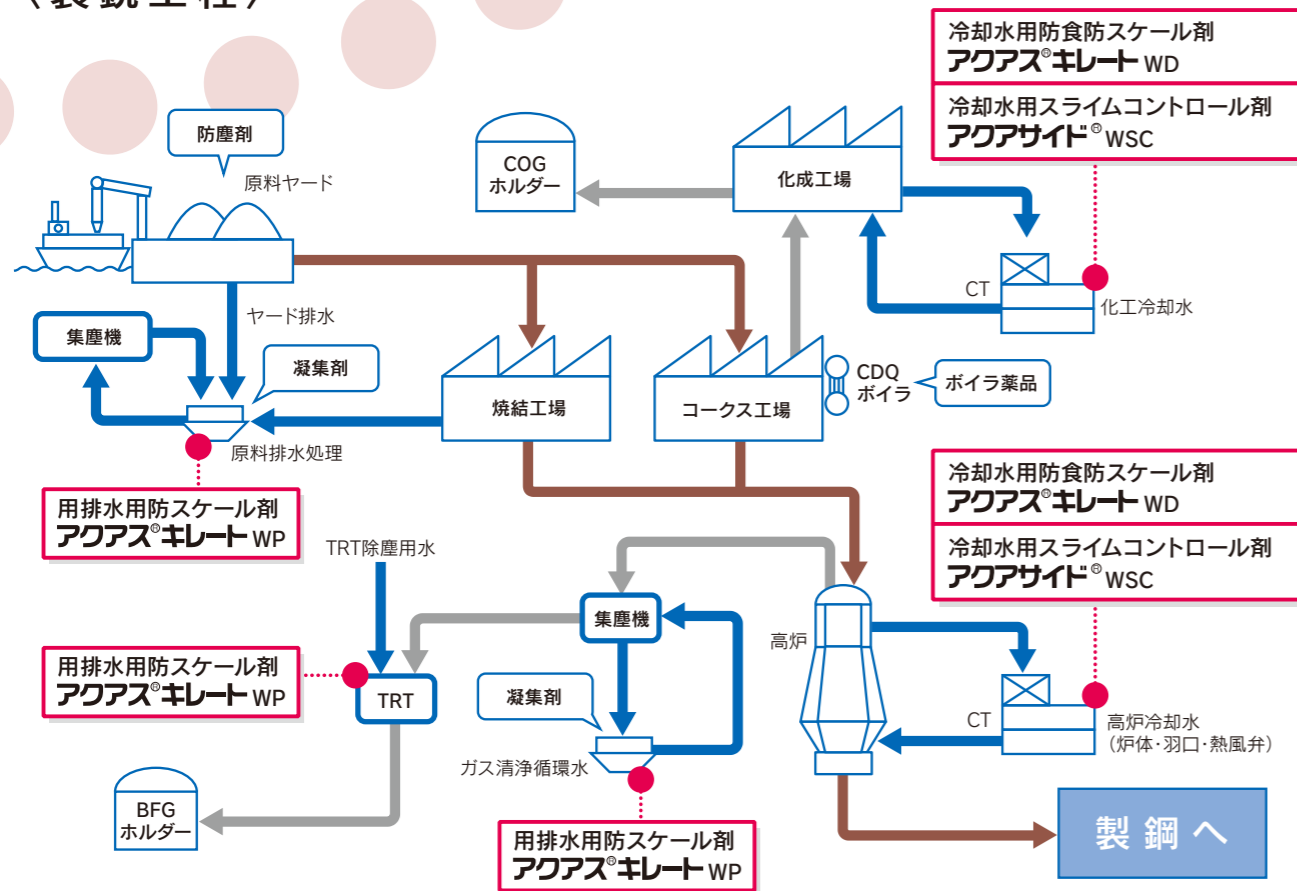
冷却水用防食防スケール剤
アクアス®キレート WD

冷却水用スライムコントロール剤
アクアサイド® WSC

防塵剤

原料ヤード

COG ホルダー

化成工場

CT

化工冷却水

ヤード排水

集塵機

凝集剤

CDQ ボイラ

ボイラ薬品

焼結工場

コークス工場

原料排水処理

用排水用防スケール剤
アクアス®キレート WP

冷却水用防食防スケール剤
アクアス®キレート WD

冷却水用スライムコントロール剤
アクアサイド® WSC

TRT除塵用水

集塵機

高炉

用排水用防スケール剤
アクアス®キレート WP

TRT

凝集剤

CT

高炉冷却水
（炉体・羽口・熱風弁）

ガス清浄循環水

BFG ホルダー

用排水用防スケール剤
アクアス®キレート WP

製鋼へ